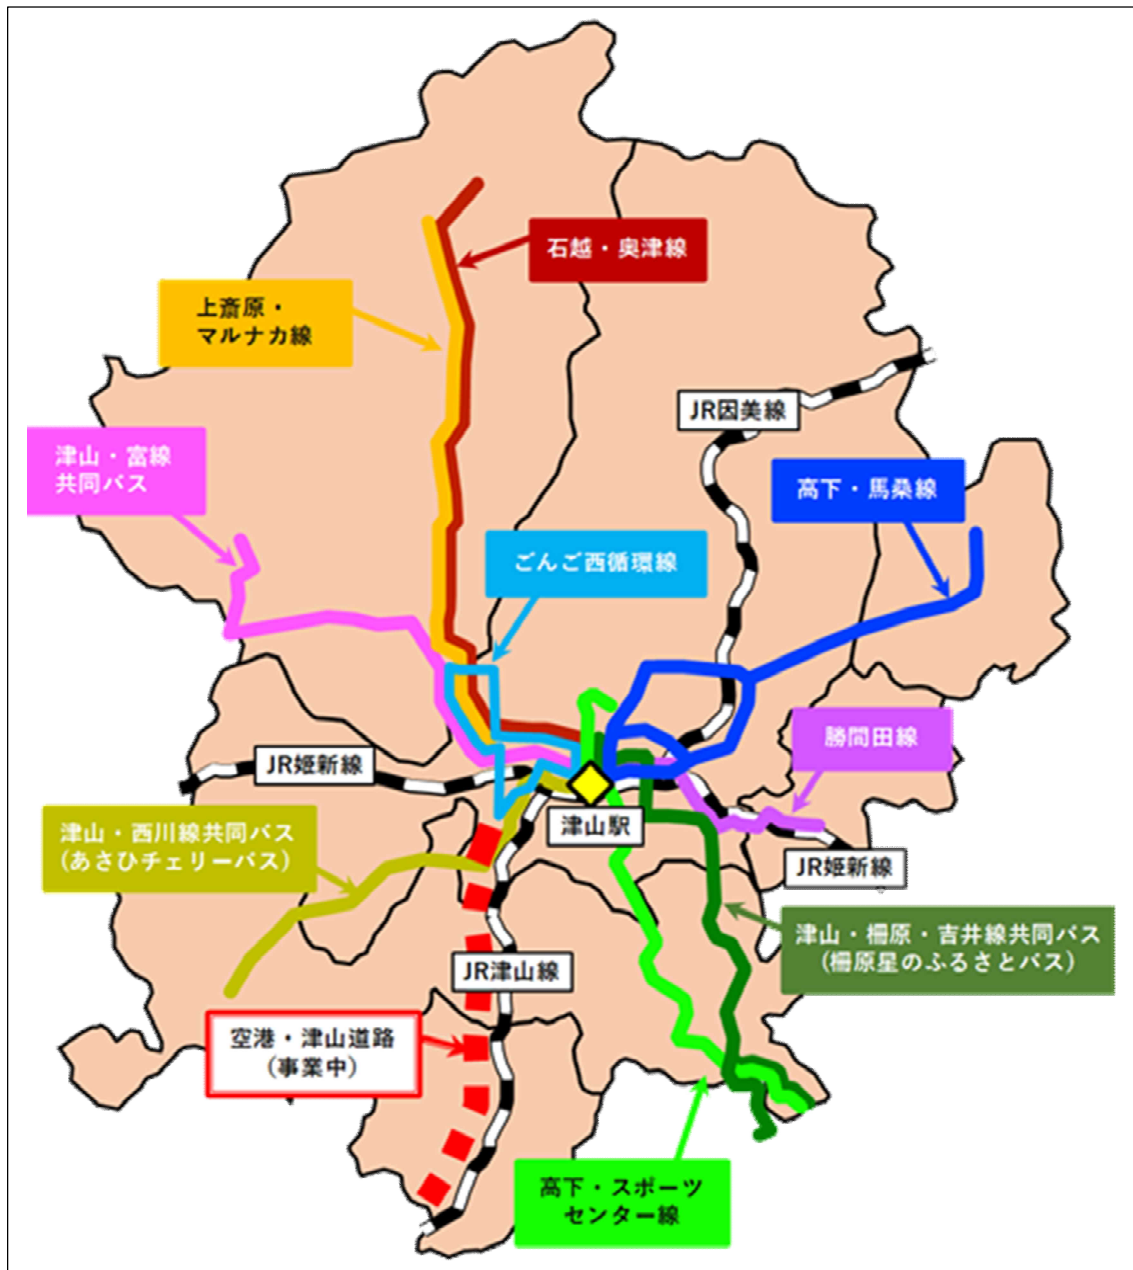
石越・奥津線

上斎原・
マルナカ線

JR因美線

津山・富線
共同バス

高下・馬桑線

ごんご西循環線

勝間田線

JR姫新線

津山駅

津山・西川線共同バス
（あさひチェリーバス）

JR姫新線

津山・柵原・吉井線共同バス
（柵原星のふるさとバス）

JR津山線

空港・津山道路
（事業中）

高下・スポーツ
センター線